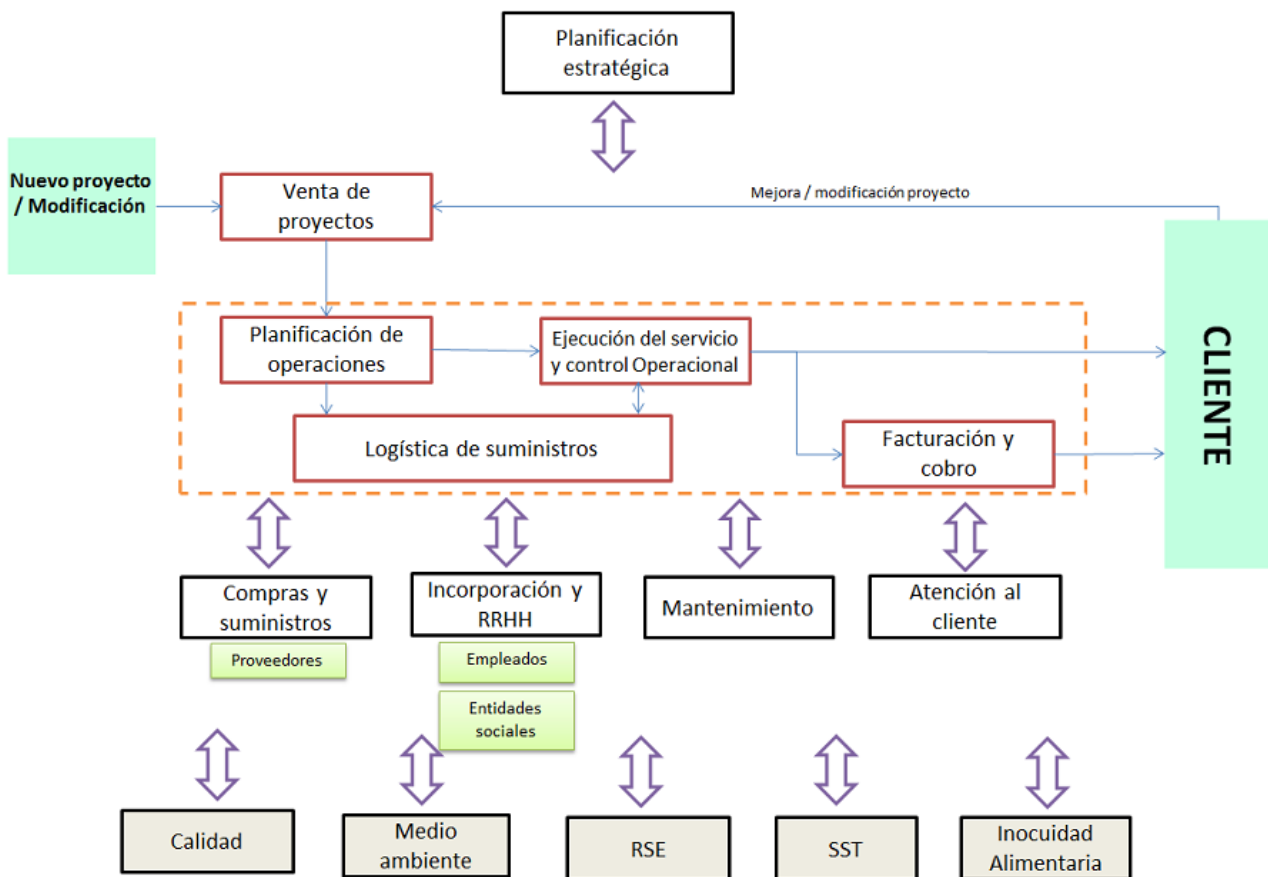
Planificación estratégica

Nuevo proyecto / Modificación

Venta de proyectos

Mejora / modificación proyecto

CLIENTE

Planificación de operaciones

Ejecución del servicio y control Operacional

Logística de suministros

Facturación y cobro

Compras y suministros

Proveedores

Incorporación y RRHH

Empleados

Entidades sociales

Mantenimiento

Atención al cliente

Calidad

Medio ambiente

RSE

SST

Inocuidad Alimentaria